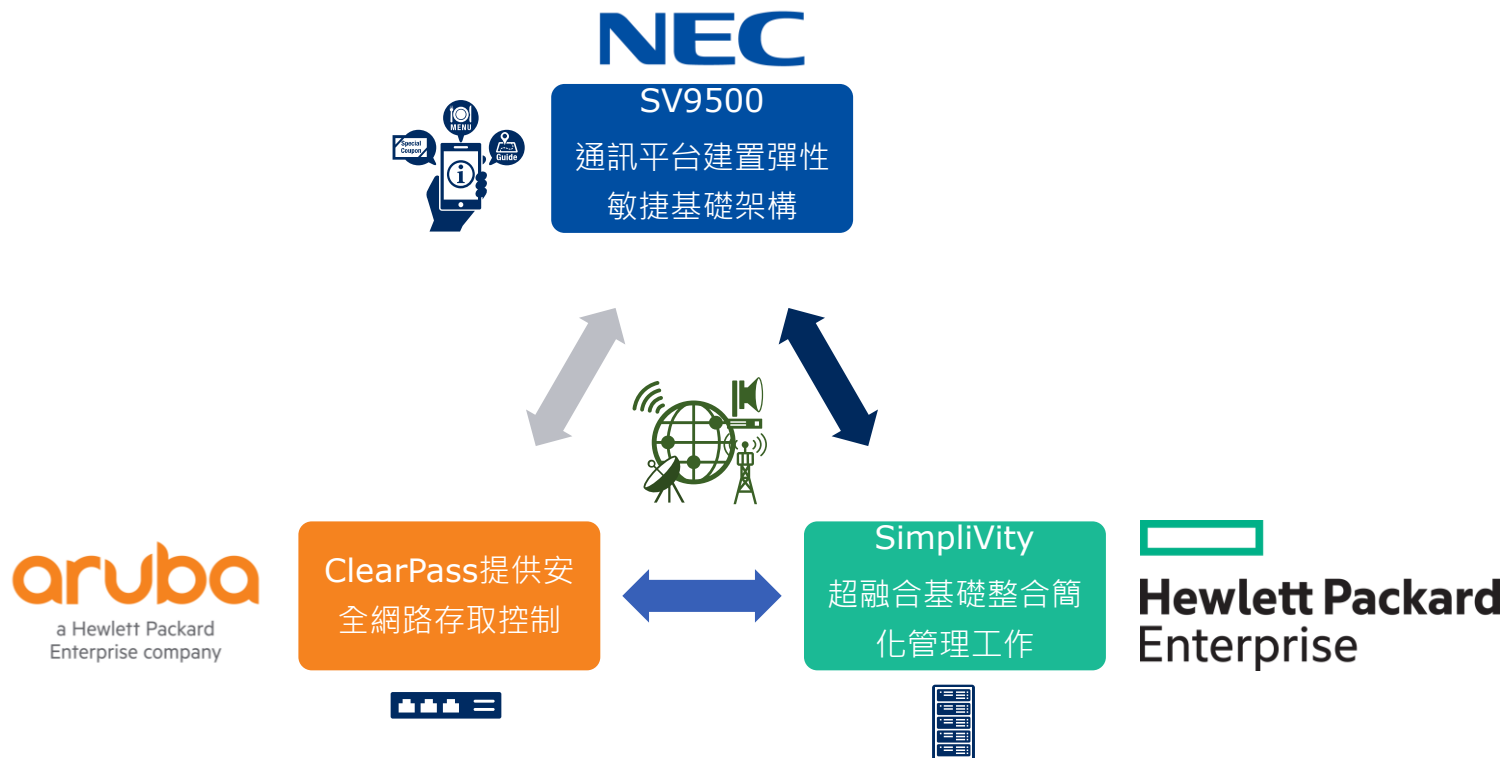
NEC

MENU
Special Coupon
Guide

SV9500
通訊平台建置彈性敏捷基礎架構

aruba
a Hewlett Packard Enterprise company

ClearPass提供安全網路存取控制

SimpliVity
超融合基礎整合簡化管理工作

Hewlett Packard Enterprise